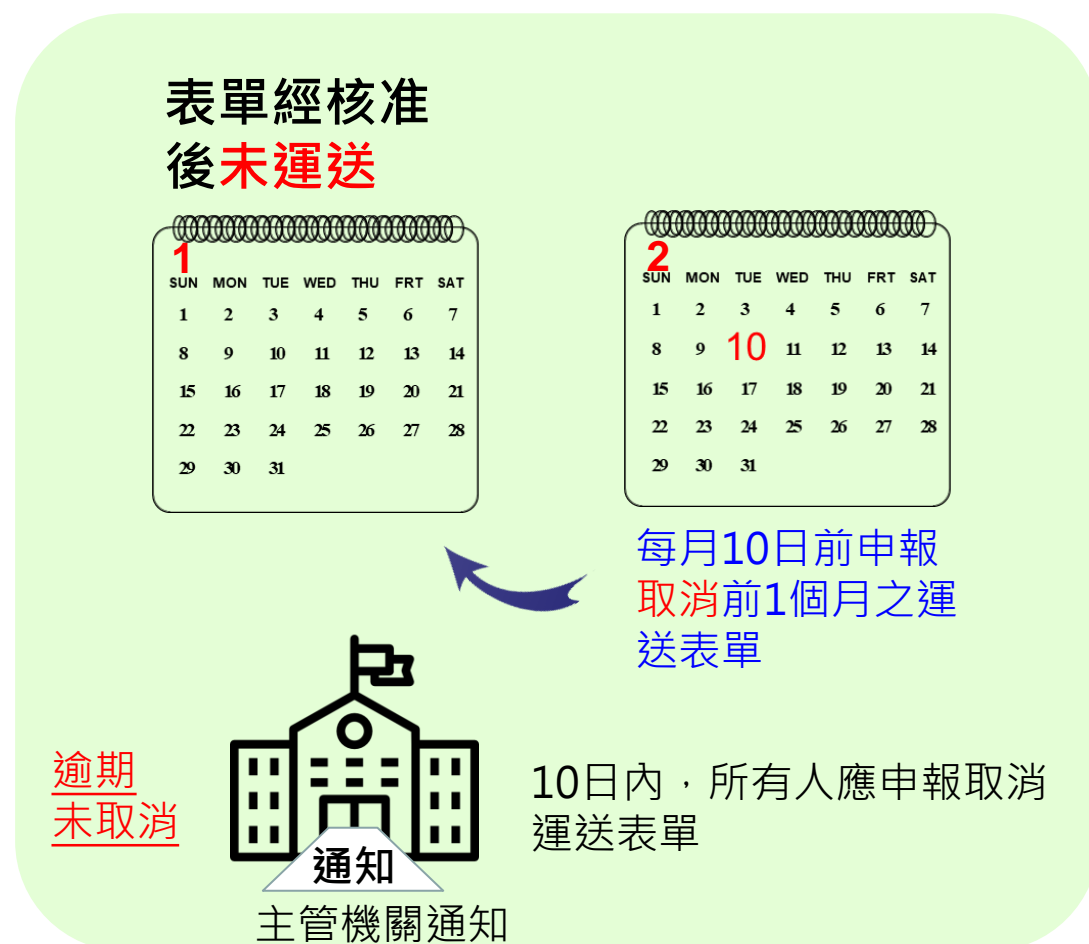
表單經核准
後未運送

1
| SUN | MON | TUE | WED | THU | FRT | SAT |
|---|---|---|---|---|---|---|
| 1 | 2 | 3 | 4 | 5 | 6 | 7 |
| 8 | 9 | 10 | 11 | 12 | 13 | 14 |
| 15 | 16 | 17 | 18 | 19 | 20 | 21 |
| 22 | 23 | 24 | 25 | 26 | 27 | 28 |
| 29 | 30 | 31 | | | | |

2
| SUN | MON | TUE | WED | THU | FRT | SAT |
|---|---|---|---|---|---|---|
| 1 | 2 | 3 | 4 | 5 | 6 | 7 |
| 8 | 9 | 10 | 11 | 12 | 13 | 14 |
| 15 | 16 | 17 | 18 | 19 | 20 | 21 |
| 22 | 23 | 24 | 25 | 26 | 27 | 28 |
| 29 | 30 | 31 | | | | |

每月10日前申報取消前1個月之運送表單

逾期
未取消

通知
主管機關通知

10日內，所有人應申報取消運送表單